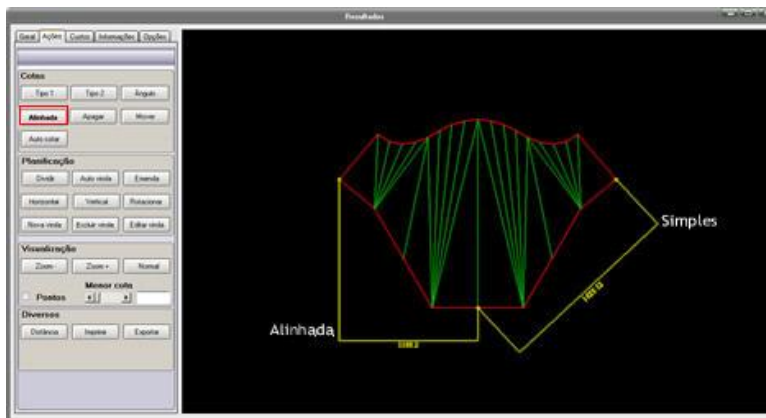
Resultados

Geral | Ações | Custos | Informações | Opções

Cotas

Tipo 1 | Tipo 2 | Ângulo

Alinhada | Apagar | Mover

Auto cotar

Planificação

Dividir | Auto vinda | Emenda

Horizontal | Vertical | Rotacionar

Nova vinda | Excluir vinda | Editar vinda

Visualização

Zoom - | Zoom + | Normal

Menor cota

Pontos

Diversos

Distância | Imprimir | Exportar

Simples

Alinhada

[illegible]

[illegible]